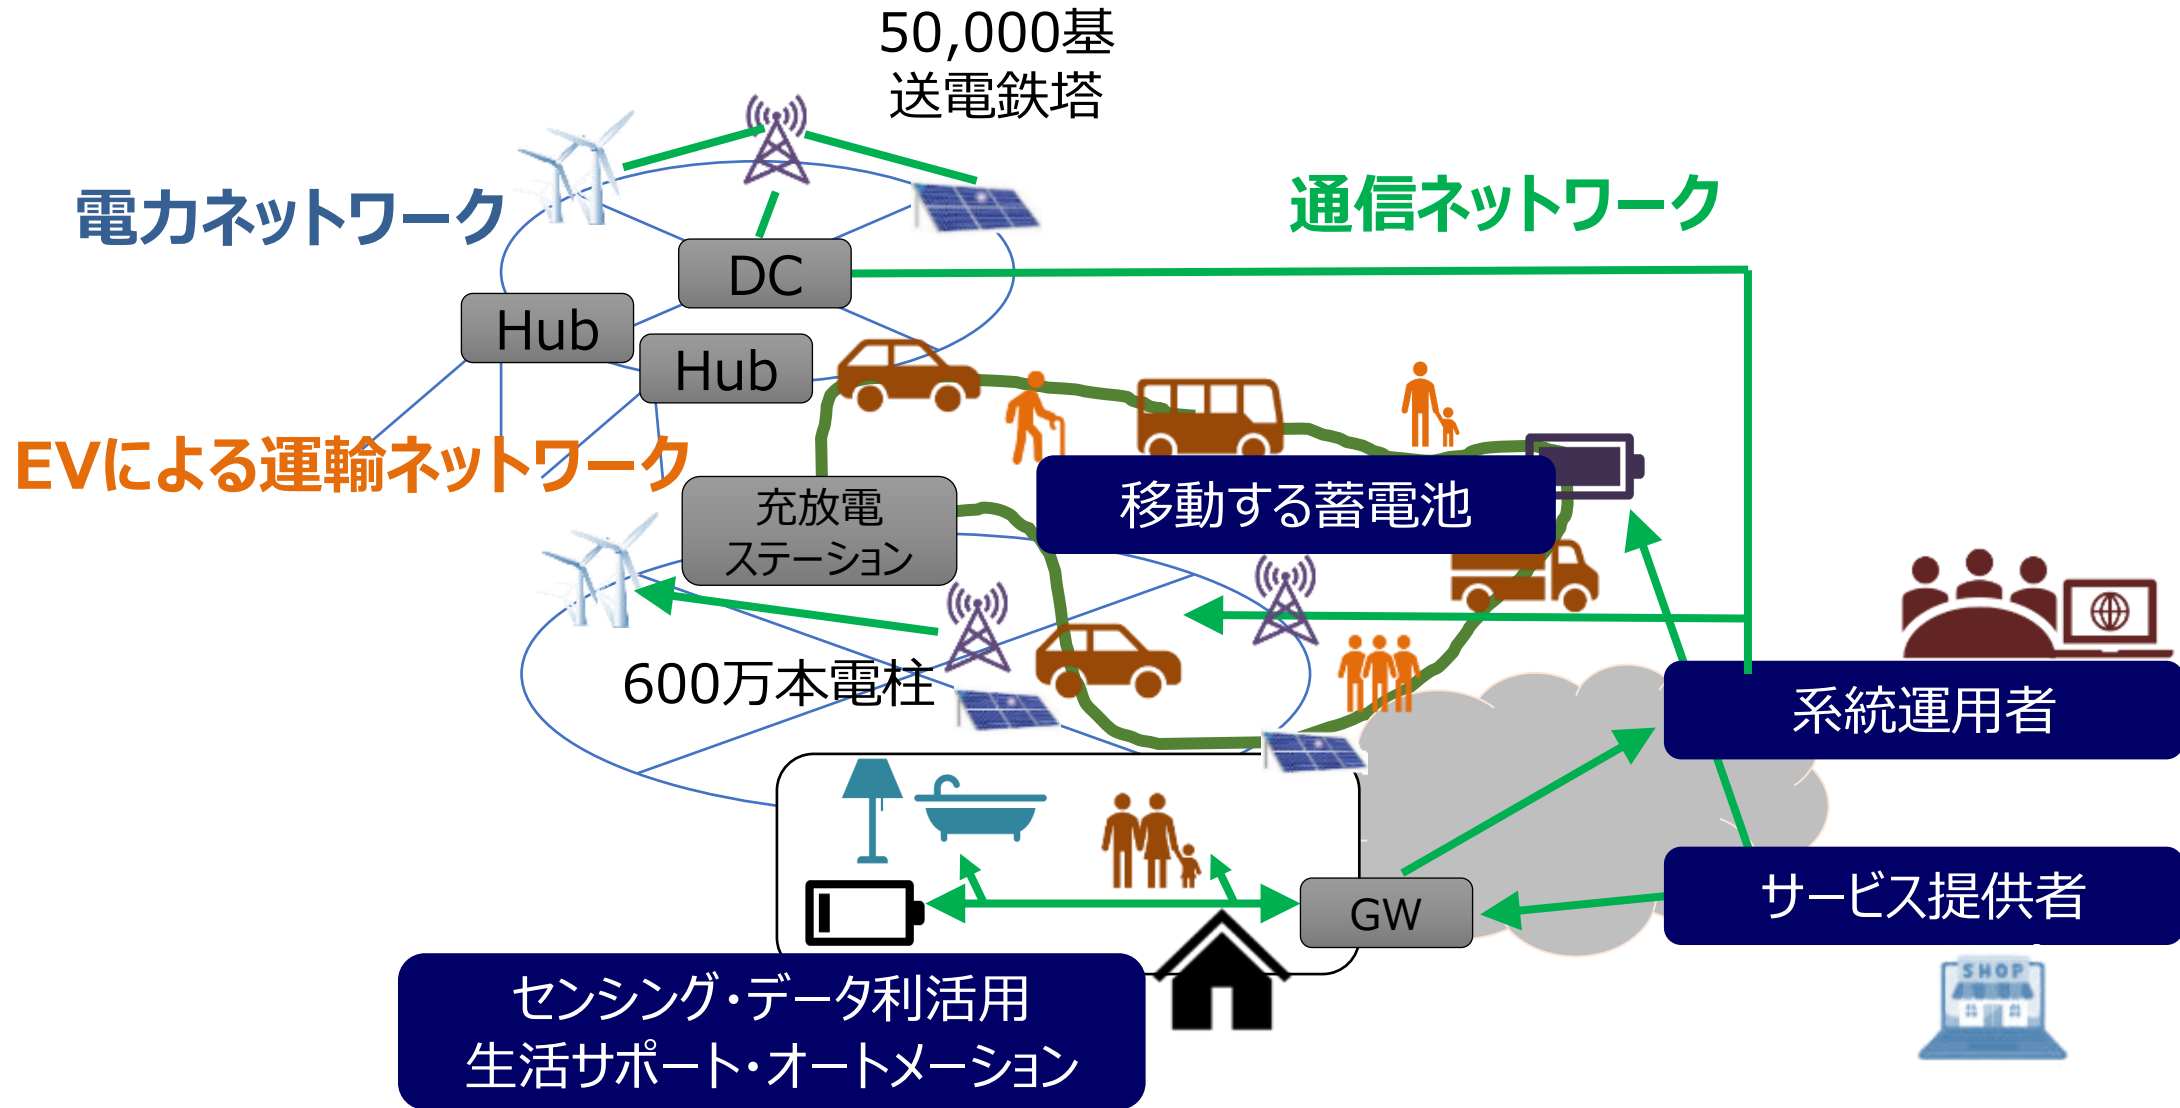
50,000基
送電鉄塔

電力ネットワーク

通信ネットワーク

DC

Hub

Hub

EVによる運輸ネットワーク

充放電
ステーション

移動する蓄電池

600万本電柱

系統運用者

サービス提供者

GW

センシング・データ利活用
生活サポート・オートメーション

SHOP